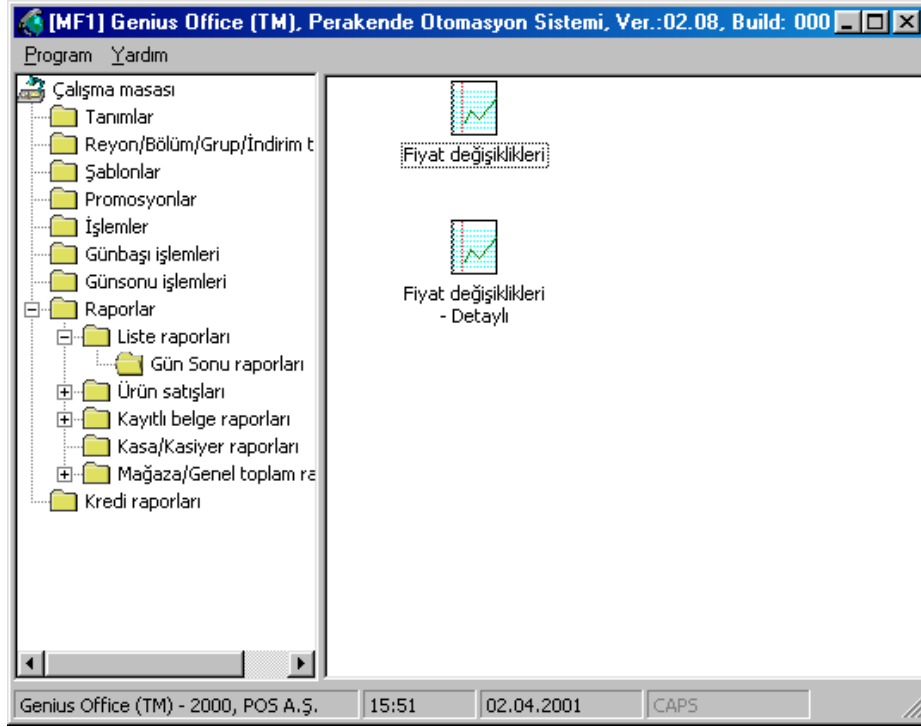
[MF1] Genius Office (TM), Perakende Otomasyon Sistemi, Ver.:02.08, Build: 000

Program Yardım

Çalışma masası
Tanımlar
Reyon/Bölüm/Grup/İndirim t
Şablonlar
Promosyonlar
İşlemler
Günbaşı işlemleri
Günsonu işlemleri
Raporlar
Liste raporları
Gün Sonu raporları
Ürün satışları
Kayıtlı belge raporları
Kasa/Kasiyer raporları
Mağaza/Genel toplam ra
Kredi raporları

Fiyat değişiklikleri

Fiyat değişiklikleri - Detaylı

Genius Office (TM) - 2000, POS A.Ş. | 15:51 | 02.04.2001 | CAPS